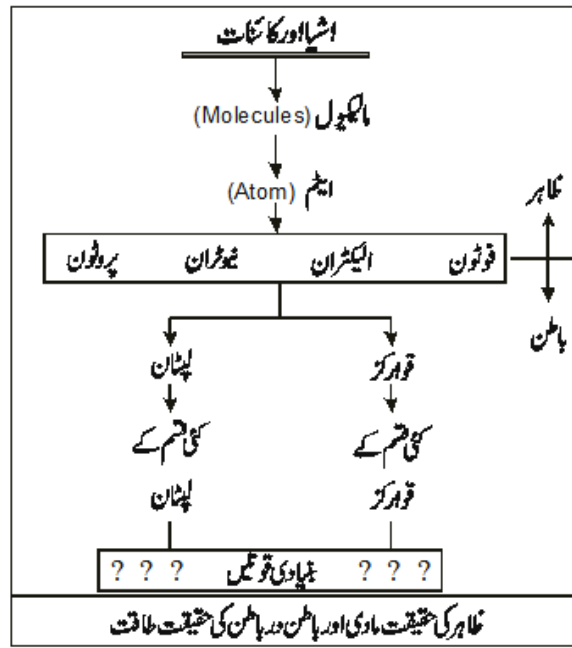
اشیا اور کائنات

مالیکیول (Molecules)

ایٹم (Atom)

ظاہر

باطن

فوٹون الیکٹران نیوٹران پروٹون

قوہر کز

کئی قسم کے

قوہر کز

لپٹان

کئی قسم کے

لپٹان

? ? ? بنیادی قوتیں ? ? ?

ظاہر کی حقیقت مادی اور باطن در باطن کی حقیقت طاقت